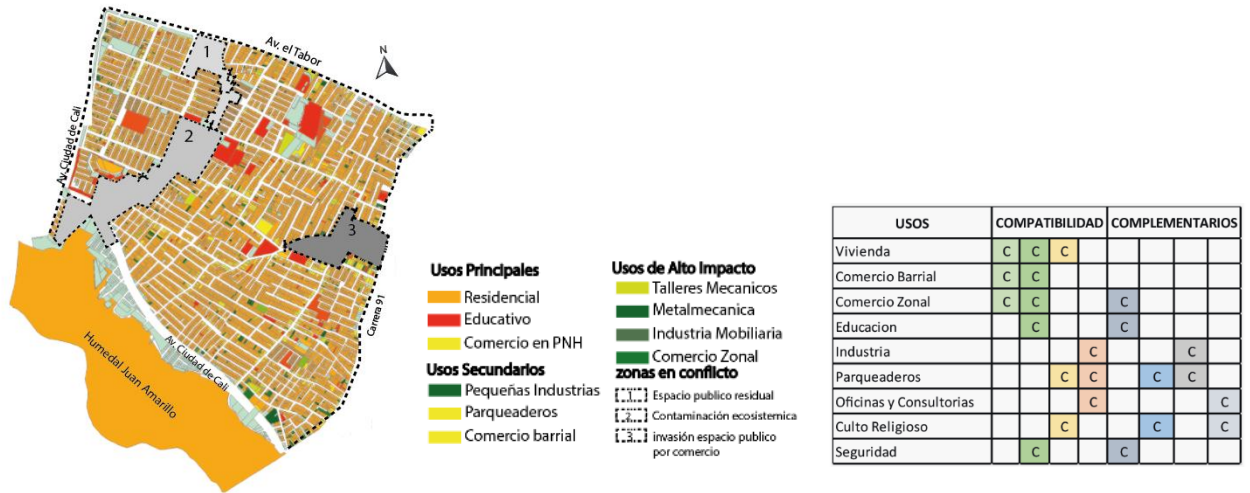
1
Av. el Tabor
N
2
Av. Ciudad de Cali
3
Carrera 91
Av. Ciudad de Cali
Humedal Juan Amarillo

Usos Principales
Residencial
Educativo
Comercio en PNH
Usos Secundarios
Pequeñas Industrias
Parqueaderos
Comercio barrial

Usos de Alto Impacto
Talleres Mecanicos
Metalmecanica
Industria Mobiliaria
Comercio Zonal
zonas en conflicto
1 Espacio publico residual
2 Contaminación ecosistemica
3 invasión espacio publico por comercio

| USOS | COMPATIBILIDAD | | | | COMPLEMENTARIOS | | | |
|---|---|---|---|---|---|---|---|---|
| Vivienda | C | C | C | | | | | |
| Comercio Barrial | C | C | | | | | | |
| Comercio Zonal | C | C | | | C | | | |
| Educacion | | C | | | C | | | |
| Industria | | | | C | | | C | |
| Parqueaderos | | | C | C | | C | C | |
| Oficinas y Consultorias | | | | C | | | | C |
| Culto Religioso | | | C | | | C | | C |
| Seguridad | | C | | | C | | | |